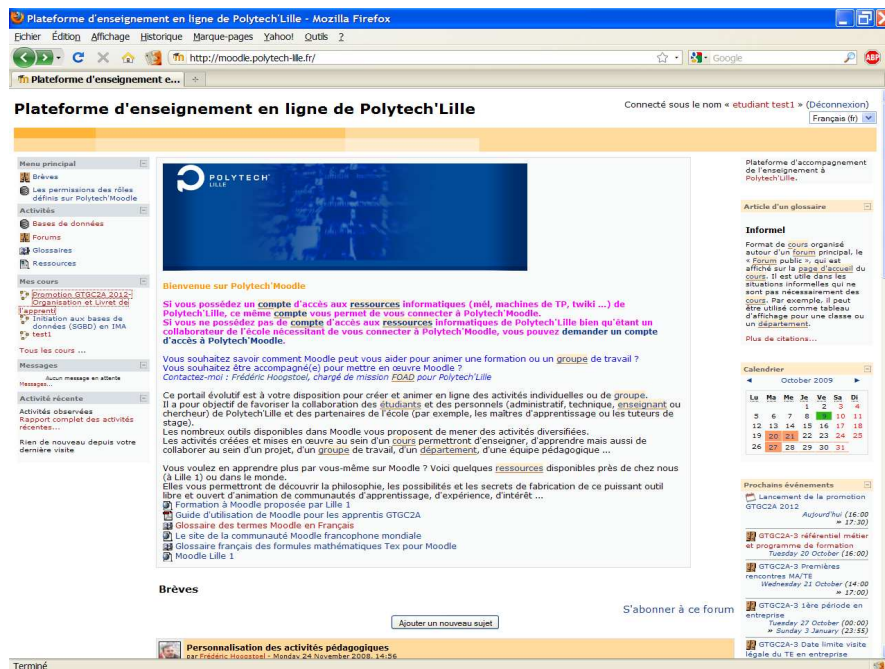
Plateforme d'enseignement en ligne de Polytech'Lille - Mozilla Firefox

Fichier Édition Affichage Historique Marque-pages Yahoo! Outils ?

http://moodle.polytech-lille.fr/

Google

Plateforme d'enseignement e...

Plateforme d'enseignement en ligne de Polytech'Lille

Connecté sous le nom « etudiant test1 » (Déconnexion)

Français (fr)

Menu principal
Brèves
Les permissions des rôles définis sur Polytech'Moodle

Activités
Bases de données
Forums
Glossaires
Ressources

Mes cours
Promotion GTGC2A 2012-Organisation et Livret de l'apprenti
Initiation aux bases de données (SGBD) en IMA
test1
Tous les cours ...

Messages
Aucun message en attente
Messages...

Activité récente
Activités observées
Rapport complet des activités récentes...
Rien de nouveau depuis votre dernière visite

POLYTECH' LILLE

Bienvenue sur Polytech'Moodle

Si vous possédez un compte d'accès aux ressources informatiques (mél, machines de TP, twiki ...) de Polytech'Lille, ce même compte vous permet de vous connecter à Polytech'Moodle.
Si vous ne possédez pas de compte d'accès aux ressources informatiques de Polytech'Lille bien qu'étant un collaborateur de l'école nécessitant de vous connecter à Polytech'Moodle, vous pouvez demander un compte d'accès à Polytech'Moodle.

Vous souhaitez savoir comment Moodle peut vous aider pour animer une formation ou un groupe de travail ?
Vous souhaitez être accompagné(e) pour mettre en œuvre Moodle ?
Contactez-moi : Frédéric Hoogstoel, chargé de mission FOAD pour Polytech'Lille

Ce portail évolutif est à votre disposition pour créer et animer en ligne des activités individuelles ou de groupe.
Il a pour objectif de favoriser la collaboration des étudiants et des personnels (administratif, technique, enseignant ou chercheur) de Polytech'Lille et des partenaires de l'école (par exemple, les maîtres d'apprentissage ou les tuteurs de stage).
Les nombreux outils disponibles dans Moodle vous proposent de mener des activités diversifiées.
Les activités créées et mises en œuvre au sein d'un cours permettront d'enseigner, d'apprendre mais aussi de collaborer au sein d'un projet, d'un groupe de travail, d'un département, d'une équipe pédagogique ...

Vous voulez en apprendre plus par vous-même sur Moodle ? Voici quelques ressources disponibles près de chez nous (à Lille 1) ou dans le monde.
Elles vous permettront de découvrir la philosophie, les possibilités et les secrets de fabrication de ce puissant outil libre et ouvert d'animation de communautés d'apprentissage, d'expérience, d'intérêt ...
Formation à Moodle proposée par Lille 1
Guide d'utilisation de Moodle pour les apprentis GTGC2A
Glossaire des termes Moodle en Français
Le site de la communauté Moodle francophone mondiale
Glossaire français des formules mathématiques Tex pour Moodle
Moodle Lille 1

Brèves

S'abonner à ce forum

Ajouter un nouveau sujet

Personnalisation des activités pédagogiques
par Frédéric Hoogstoel - Monday 24 November 2008, 14:56

Plateforme d'accompagnement de l'enseignement à Polytech'Lille.

Article d'un glossaire

Informel
Format de cours organisé autour d'un forum principal, le « Forum public », qui est affiché sur la page d'accueil du cours. Il est utile dans les situations informelles qui ne sont pas nécessairement des cours. Par exemple, il peut être utilisé comme tableau d'affichage pour une classe ou un département.

Plus de citations...

Calendrier
October 2009

| Lu | Ma | Me | Je | Ve | Sa | Di |
|---|---|---|---|---|---|---|
| | | | 1 | 2 | 3 | 4 |
| 5 | 6 | 7 | 8 | 9 | 10 | 11 |
| 12 | 13 | 14 | 15 | 16 | 17 | 18 |
| 19 | 20 | 21 | 22 | 23 | 24 | 25 |
| 26 | 27 | 28 | 29 | 30 | 31 | |

Prochains événements
Lancement de la promotion GTGC2A 2012
Aujourd'hui (16:00 » 17:30)
GTGC2A-3 référentiel métier et programme de formation
Tuesday 20 October (16:00)
GTGC2A-3 Premières rencontres MA/TE
Wednesday 21 October (14:00 » 17:00)
GTGC2A-3 1ère période en entreprise
Tuesday 27 October (00:00) » Sunday 3 January (23:55)
GTGC2A-3 Date limite visite légale du TE en entreprise

Terminé